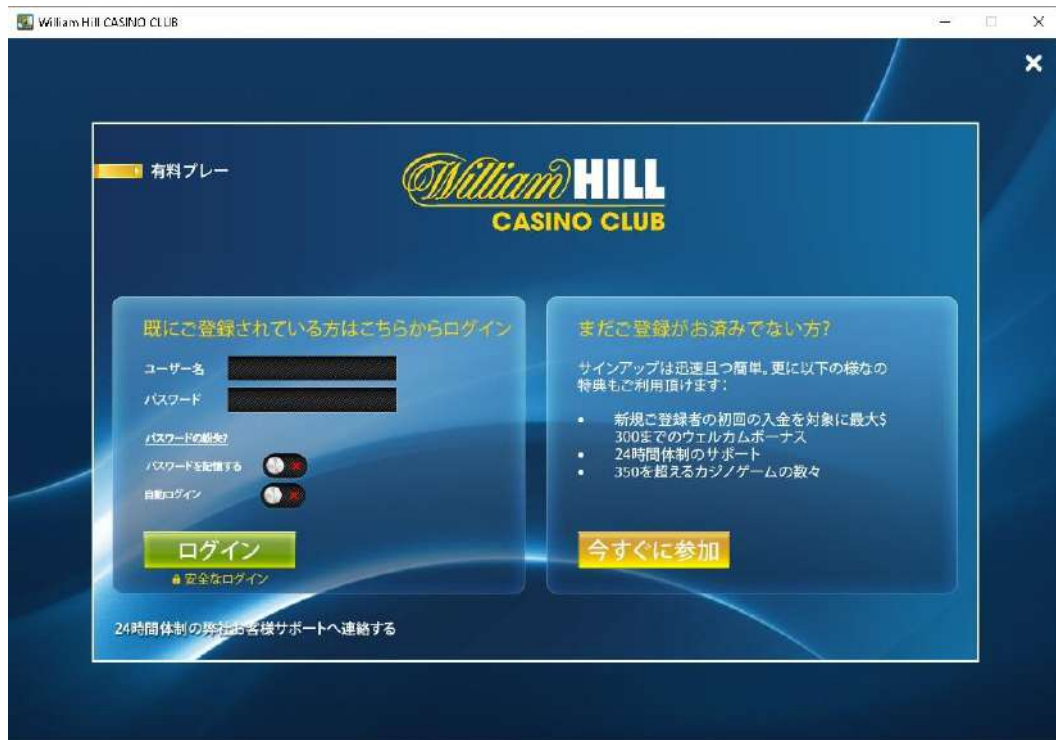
William Hill CASINO CLUB

有料プレー

William HILL
CASINO CLUB

既にご登録されている方はこちらからログイン

ユーザー名

パスワード

パスワードの紛失?

パスワードを記憶する

自動ログイン

ログイン

安全なログイン

まだご登録がお済みでない方?

サインアップは迅速且つ簡単。更に以下の様なの特典もご利用頂けます:

- 新規ご登録者の初回の入金を対象に最大$300までのウェルカムボーナス
- 24時間体制のサポート
- 350を超えるカジノゲームの数々

今すぐに参加

24時間体制の弊社お客様サポートへ連絡する